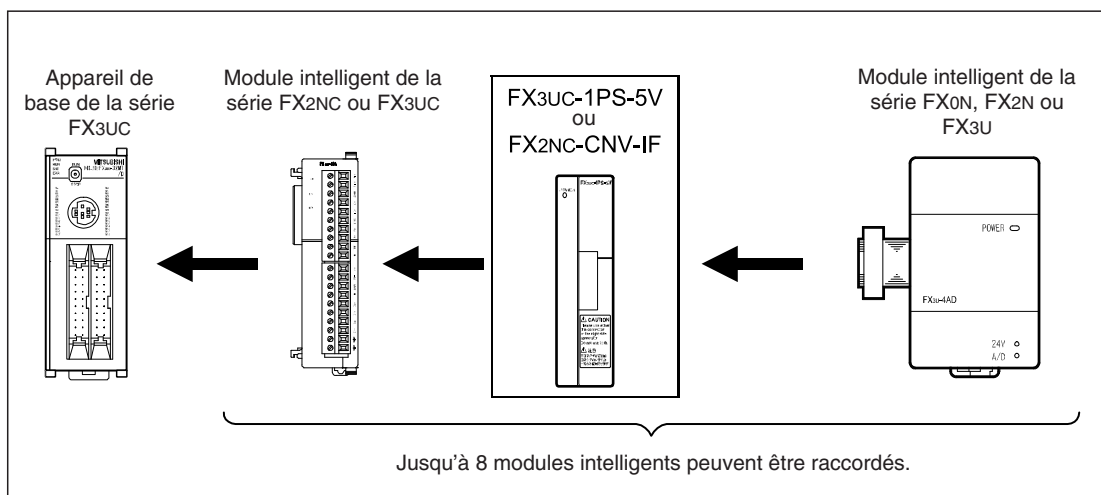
Appareil de base de la série FX3UC

Module intelligent de la série FX2NC ou FX3UC

FX3UC-1PS-5V
ou
FX2NC-CNV-IF

Module intelligent de la série FX0N, FX2N ou FX3U

MITSUBISHI

CAUTION

POWER

FX3U-4AD

24V
A/D

Jusqu'à 8 modules intelligents peuvent être raccordés.